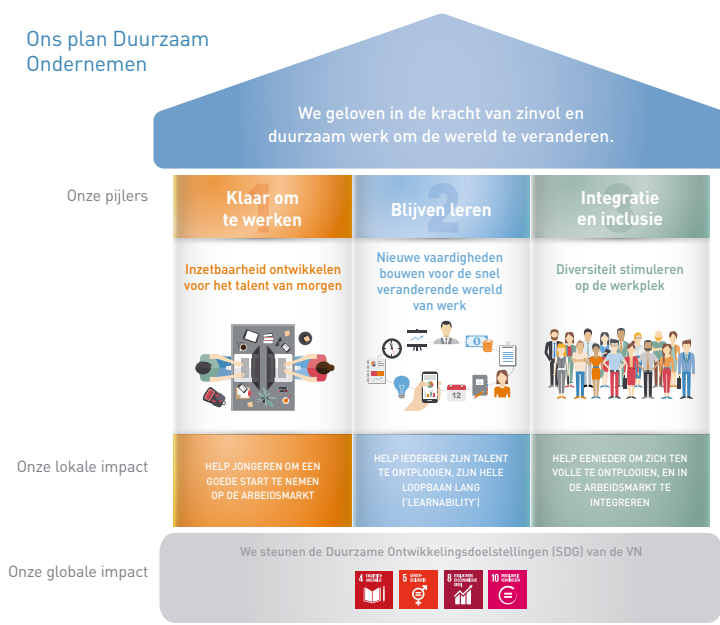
Ons plan Duurzaam Ondernemen

We geloven in de kracht van zinvol en duurzaam werk om de wereld te veranderen.

Onze pijlers

1 Klaar om te werken

Inzetbaarheid ontwikkelen voor het talent van morgen

2 Blijven leren

Nieuwe vaardigheden bouwen voor de snel veranderende wereld van werk

3 Integratie en inclusie

Diversiteit stimuleren op de werkplek

Onze lokale impact

HELP JONGEREN OM EEN GOEDE START TE NEMEN OP DE ARBEIDSMARKT

HELP IEDEREEN ZIJN TALENT TE ONTPLOOIEN, ZIJN HELE LOOPBAAN LANG ('LEARNABILITY')

HELP EENIEDER OM ZICH TEN VOLLE TE ONTPLOOIEN, EN IN DE ARBEIDSMARKT TE INTEGREREN

Onze globale impact

We steunen de Duurzame Ontwikkelingsdoelstellingen (SDG) van de VN

4 KWALITEITS ONDERWIJS

5 GENDER GELIJKHEID

8 WAARDIG WERK EN ECONOMISCHE GROEI

10 ONGELIJKHEID VERMINDEREN